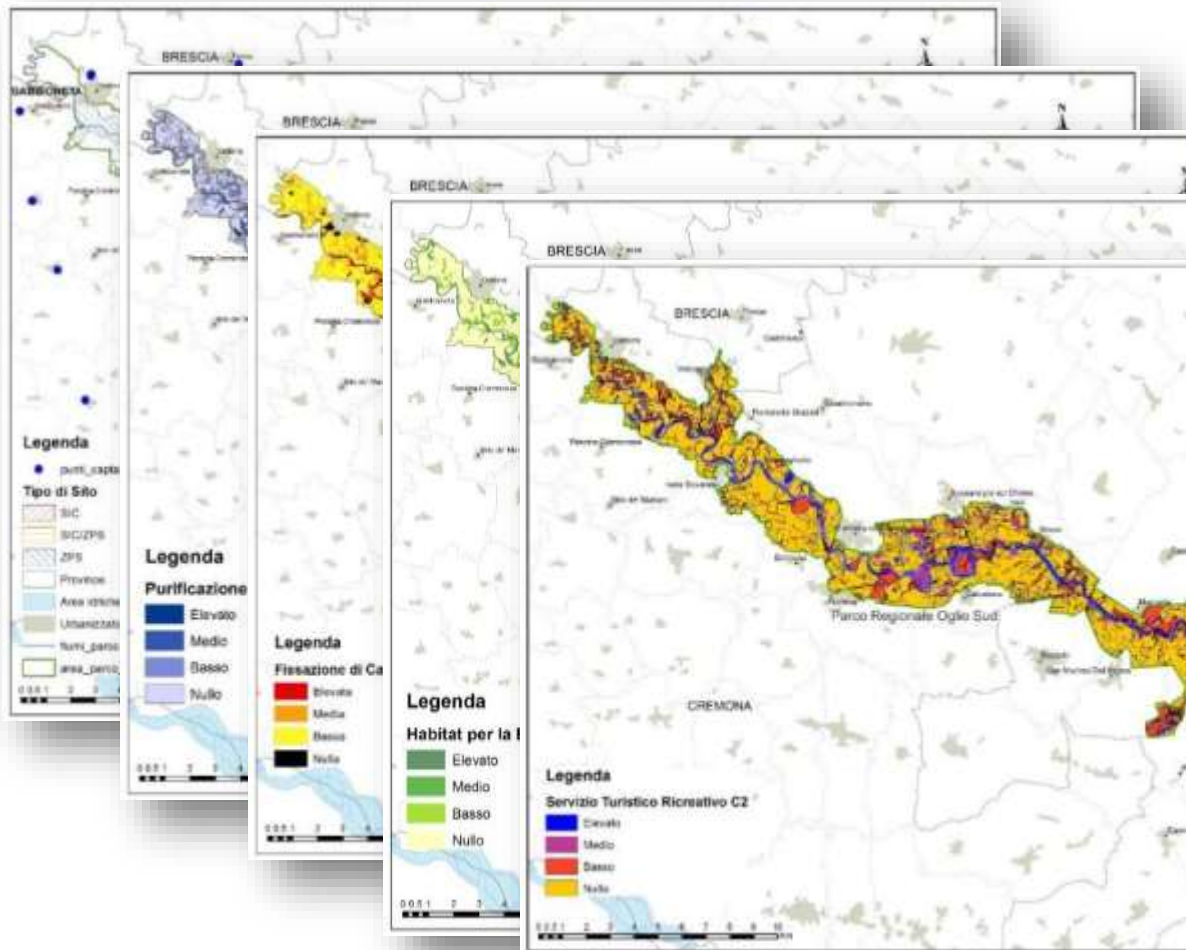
BRESCIA
SABBIONETA
Legenda
punti_capta
Tipo di Sito
SIC
SIC/ZPS
ZPS
Province
Aree idriche
Urbanizzat
fiumi_parco
area_parco

BRESCIA
Legenda
Purificazione
Elevato
Medio
Basso
Nullo

BRESCIA
Legenda
Fissazione di Ca
Elevata
Media
Bassa
Nulla

BRESCIA
Legenda
Habitat per la
Elevato
Medio
Basso
Nullo

BRESCIA
Parco Regionale Oglio Sud
CREMONA
Legenda
Servizio Turistico Ricreativo C2
Elevato
Medio
Basso
Nullo
0 0.5 1 2 3 4 5 6 7 8 9 10 Km